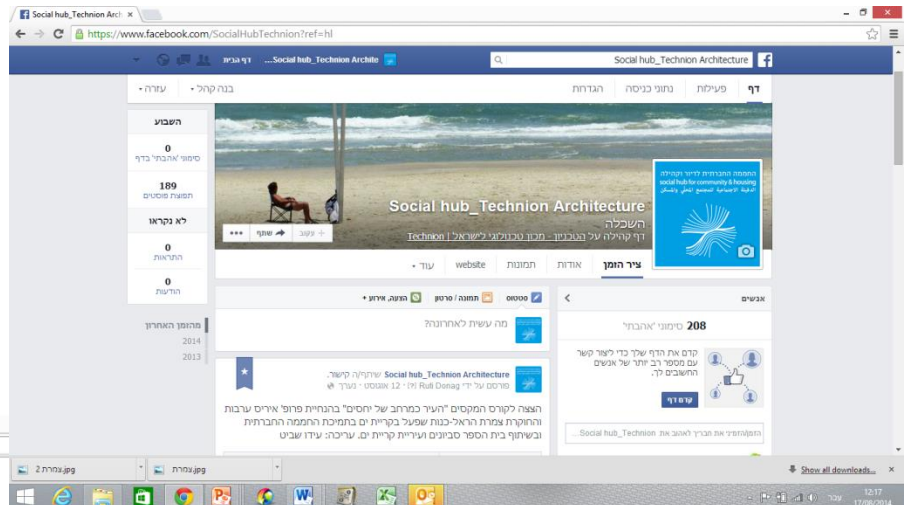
Social hub_Technion Arch ×

https://www.facebook.com/SocialHubTechnion?ref=hl

דף הבית Social hub_Technion Archite...

Social hub_Technion Architecture

דף פעילות נתוני כניסה הגדרות

בנה קהל • עזרה •

השבוע

0
סימוני 'אהבתי' בדף

189
תפוצת פוסטים

לא נקראו

0
התראות

0
הודעות

ההתמחה החברתית לדיור וקהילה
social hub for community & housing
הפקולטה לארכיטקטורה ובינוי ערים

Social hub_Technion Architecture
השכלה
דף קהילה על הטכניון - מכון טכנולוגי לישראל | Technion

עקוב שתף •••

ציר הזמן אודות תמונות website עוד •

אנשים

208 סימוני 'אהבתי'

קדם את הדף שלך כדי ליצור קשר עם מספר רב יותר של אנשים החשובים לך.

קדם דף

הזמן/הזמיני את חבריך לאהוב את Social hub_Technion...

סטטוס תמונה / סרטון הצעה, אירוע +

מה עשית לאחרונה?

Social hub_Technion Architecture שיתף/ה קישור.
פורסם על ידי Ruti Donag (?) · 12 אוגוסט · ערוך

הצגה לקורס המקסים "העיר כמרחב של יחסים" בהנחיית פרופ' איריס ערבות והחוקרת צמרת הראל-כנות שפעל בקריית ים בתמיכת ההמחה החברתית ובשיתוף בית הספר סביונים ועיריית קריית ים. עריכה: עידו שביט

מהזמן האחרון
2014
2013

צמרת 2.jpg
צמרת.jpg
Show all downloads...

עבר
12:17
17/09/2014